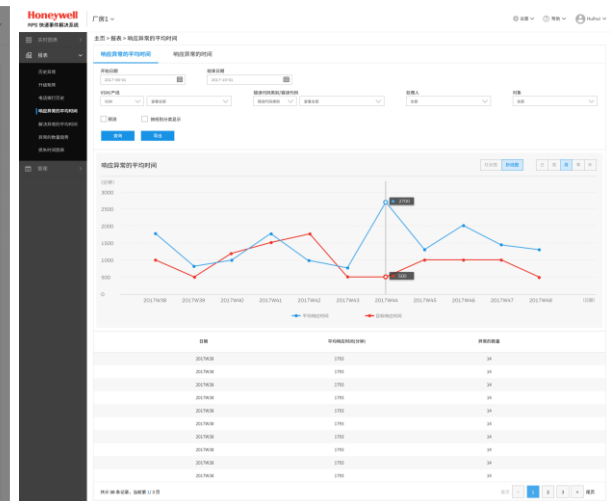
Honeywell
HPS 快速事件解决系统

厂房1

设置　帮助　Huihui

实时监控
报表
历史异常
升级异常
电话拨打日志
响应异常的平均时间
解决异常的平均时间
异常的数量趋势
异常时间图表
设置

主页 > 报表 > 响应异常的平均时间

响应异常的平均时间　响应异常的时间

开始日期
2017-W36
结束日期
2017-W46

VSM/产线
全部
查看全部
频道/部门
查看全部
处理人
全部
问题
全部

图表
按时间分组显示

查询　导出

响应异常的平均时间

2800

| 日期 | 平均响应时间(分钟) | 异常的数量 |
|---|---|---|
| 2017W36 | 1793 | 34 |
| 2017W36 | 1793 | 34 |
| 2017W36 | 1793 | 34 |
| 2017W36 | 1793 | 34 |
| 2017W36 | 1793 | 34 |
| 2017W36 | 1793 | 34 |
| 2017W36 | 1793 | 34 |
| 2017W36 | 1793 | 34 |
| 2017W36 | 1793 | 34 |
| 2017W36 | 1793 | 34 |
| 2017W36 | 1793 | 34 |

1　2　3

(分钟)
3000
2500
2000
1500
1000
500
0
2017W38
2017W39
2017W40
2017W41
2017W42
2017W43
2017W44
2017W45
2017W46
2017W47
2017W48
(日期)